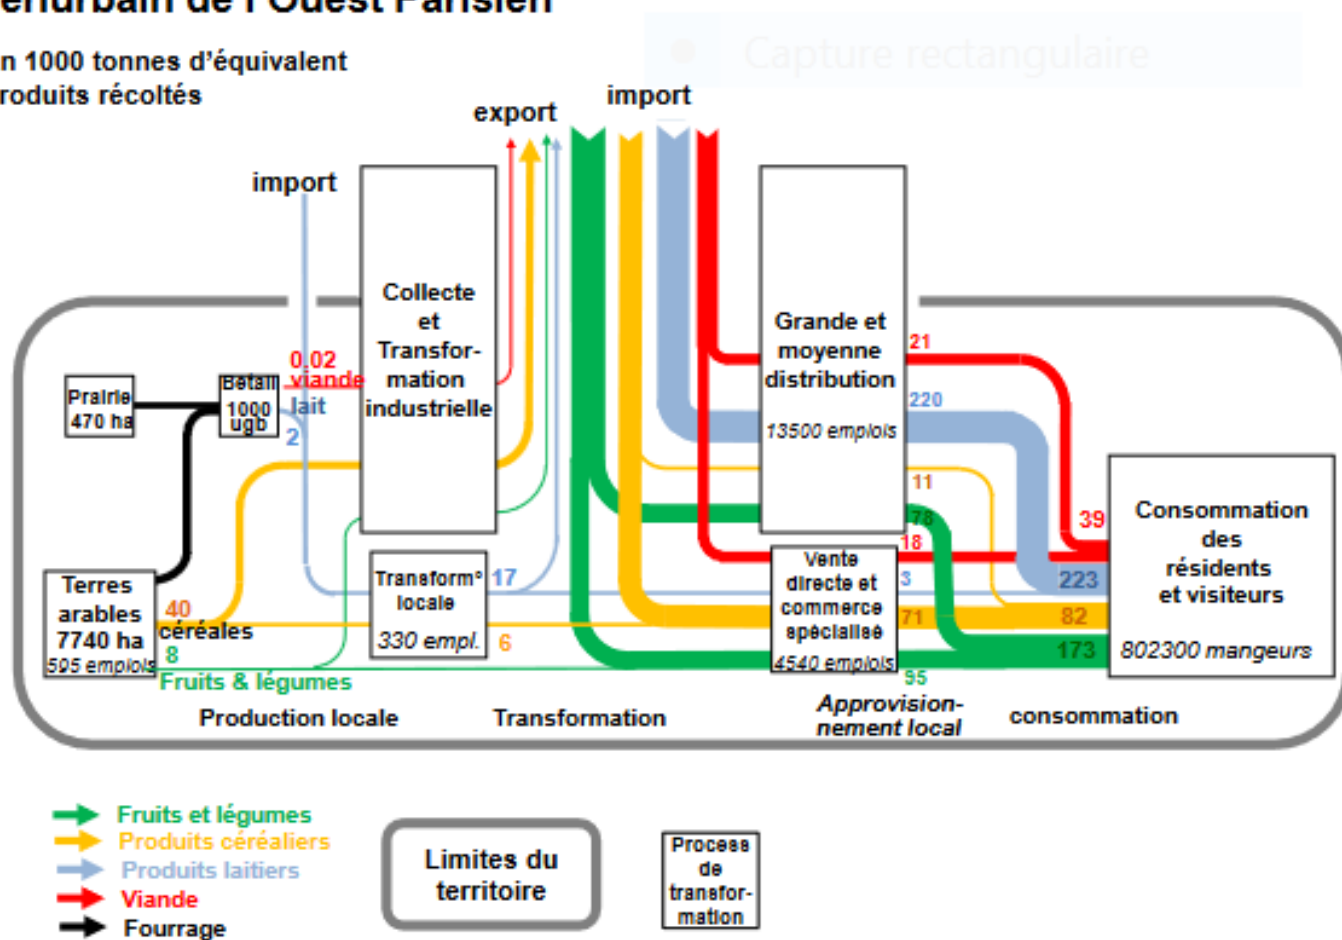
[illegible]eriurbain de l'Ouest Parisien

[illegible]n 1000 tonnes d'équivalent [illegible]roduits récoltés

Capture rectangulaire

export

import

import

Collecte et Transformation industrielle

Grande et moyenne distribution

13500 emplois

Prairie 470 ha

Betail 1000 ugb

0,02 viande

lait

2

21

220

11

78

18

39

Consommation des résidents et visiteurs

802300 mangeurs

Terres arables 7740 ha

595 emplois

40 céréales

8

Fruits & légumes

Transform° locale

330 empl.

17

6

Vente directe et commerce spécialisé

4540 emplois

3

71

55

223

82

173

Production locale

Transformation

Approvisionnement local

consommation

Fruits et légumes

Produits céréaliers

Produits laitiers

Viande

Fourrage

Limites du territoire

Process de transformation